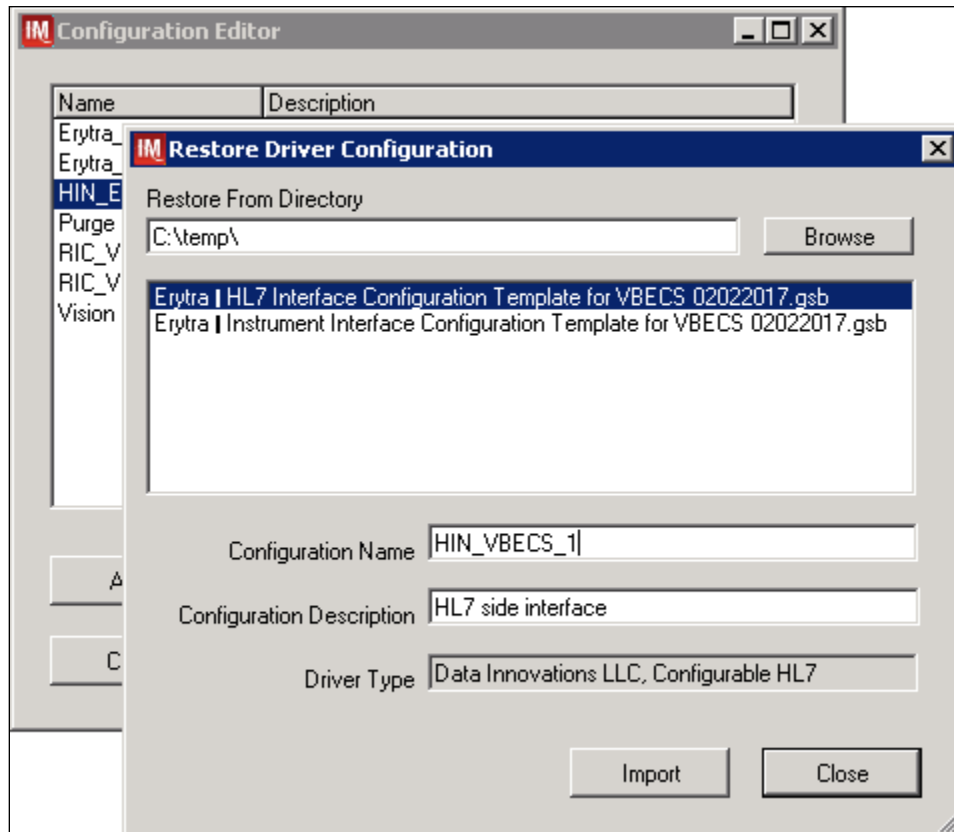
IM Configuration Editor

| Name | Description |
|---|---|
| Erytra_ | |
| Erytra_ | |
| HIN_E | |
| Purge | |
| RIC_V | |
| RIC_V | |
| Vision | |

A

C

IM Restore Driver Configuration

Restore From Directory

C:\temp\

Browse

Erytra | HL7 Interface Configuration Template for VBECS 02022017.gsb
Erytra | Instrument Interface Configuration Template for VBECS 02022017.gsb

Configuration Name HIN_VBECS_1

Configuration Description HL7 side interface

Driver Type Data Innovations LLC, Configurable HL7

Import

Close